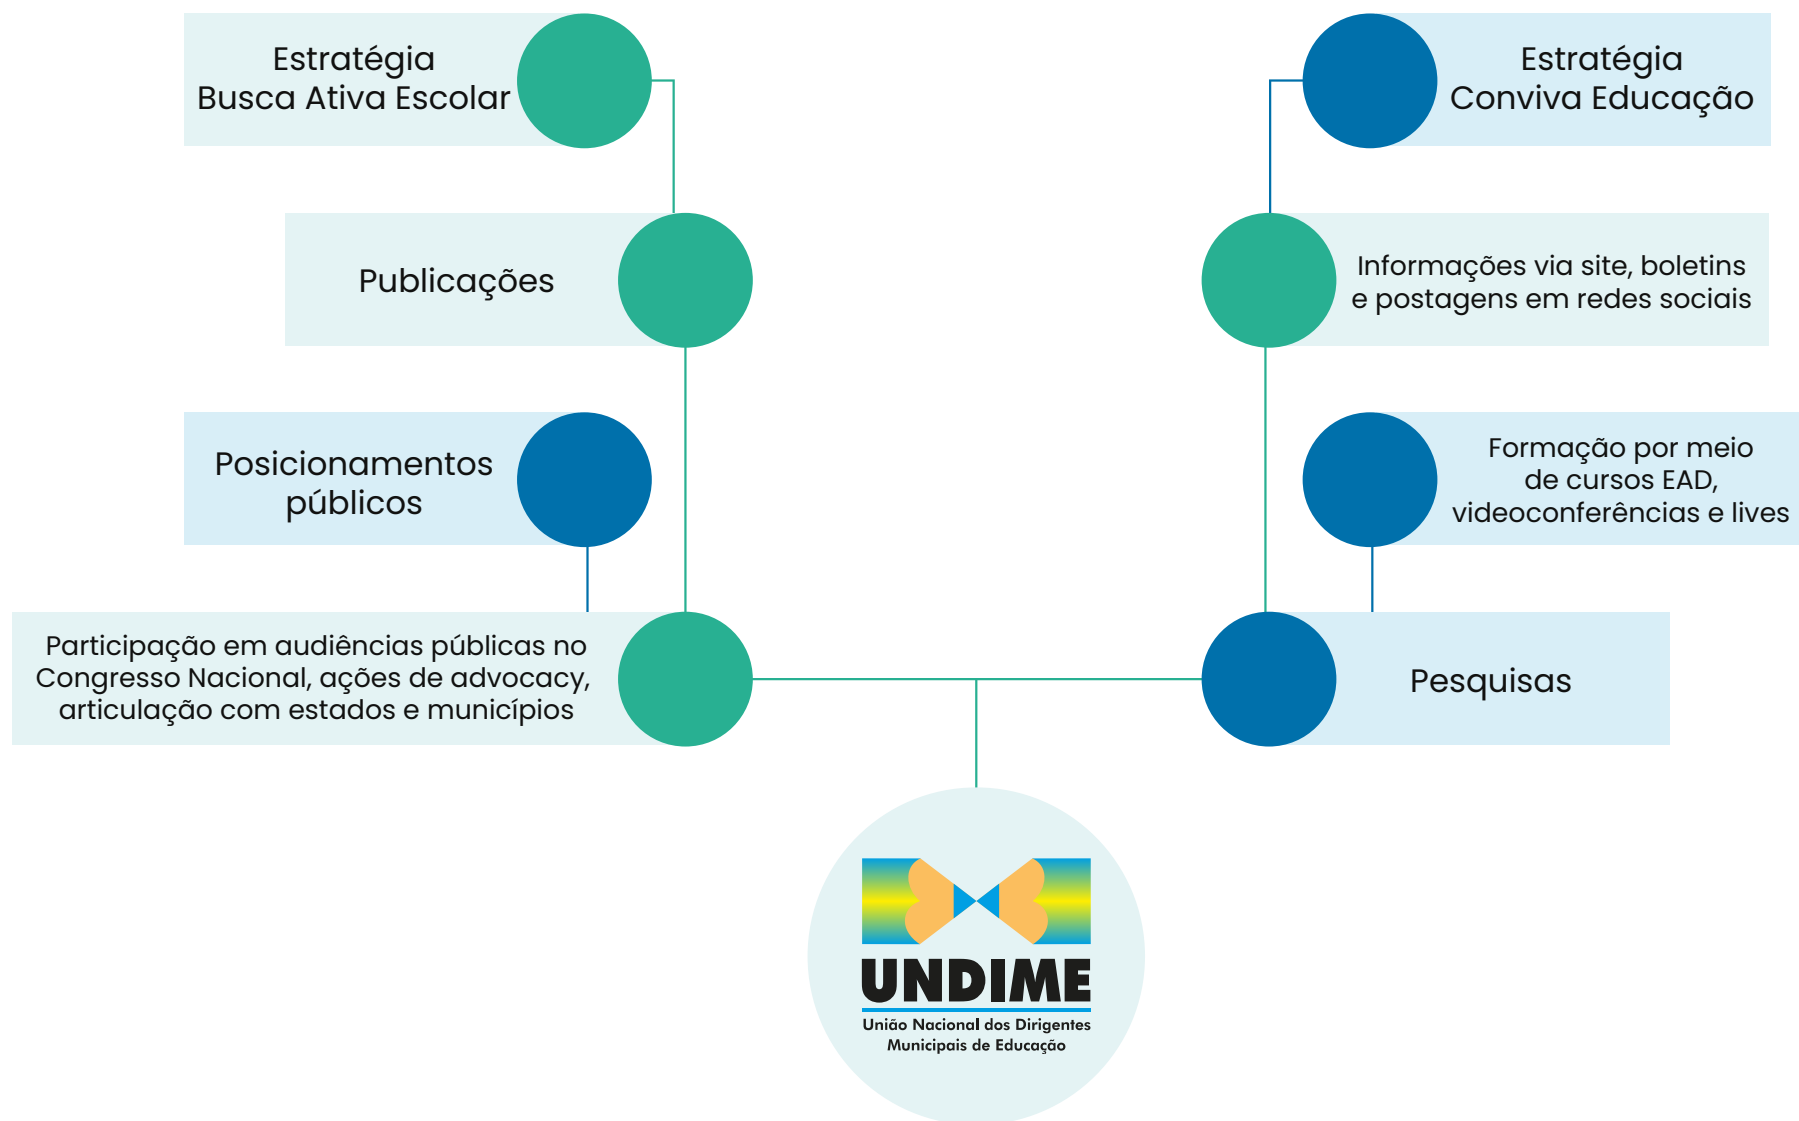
Estratégia
Busca Ativa Escolar

Estratégia
Conviva Educação

Publicações

Informações via site, boletins e postagens em redes sociais

Posicionamentos públicos

Formação por meio de cursos EAD, videoconferências e lives

Participação em audiências públicas no Congresso Nacional, ações de advocacy, articulação com estados e municípios

Pesquisas

UNDIME
União Nacional dos Dirigentes Municipais de Educação